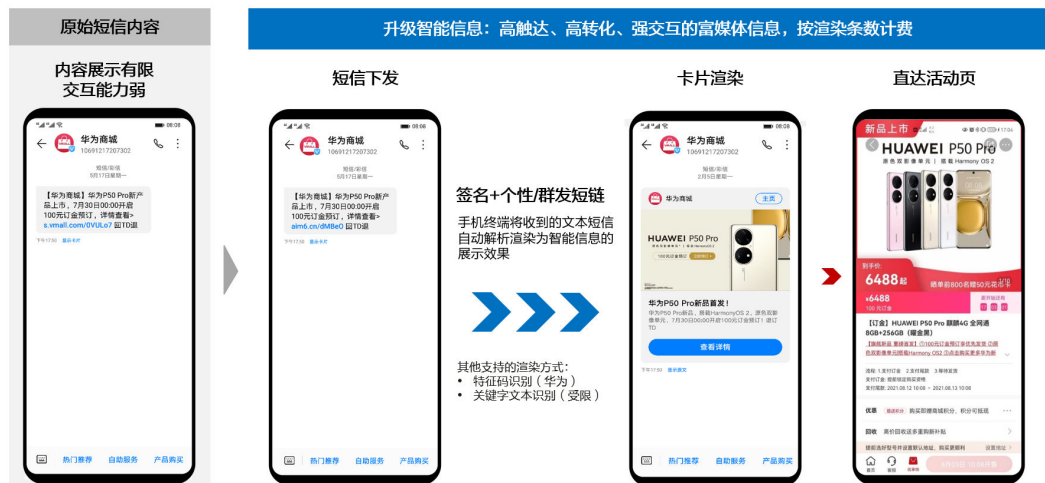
原始短信内容

内容展示有限
交互能力弱

08:08

华为商城
10691217207302

短信/彩信
5月17日星期一

【华为商城】华为P50 Pro新产品上市，7月30日00:00开启100元订金预订，详情查看> s.vmall.com/0VULo7 回TD退

热门推荐　自助服务　产品购买

升级智能信息：高触达、高转化、强交互的富媒体信息，按渲染条数计费

短信下发

08:08

华为商城
10691217207302

短信/彩信
5月17日星期一

【华为商城】华为P50 Pro新产品上市，7月30日00:00开启100元订金预订，详情查看> aim6.cn/dMBeO 回TD退

热门推荐　自助服务　产品购买

签名+个性/群发短链

手机终端将收到的文本短信自动解析渲染为智能信息的展示效果

其他支持的渲染方式：
• 特征码识别（华为）
• 关键字文本识别（受限）

卡片渲染

08:08

华为商城
10691217207302

华为商城

主页

HUAWEI P50 Pro

华为P50 Pro新品首发！

华为P50 Pro新品，搭载HarmonyOS 2，原色双影像单元，7月30日00:00开启100元订金预订，回TD退

查看详情

热门推荐　自助服务　产品购买

直达活动页

新品上市

HUAWEI P50 Pro

6488起

¥6488

【订金】HUAWEI P50 Pro 旗舰4G 全网通 8GB+256GB（曜金黑）

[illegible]